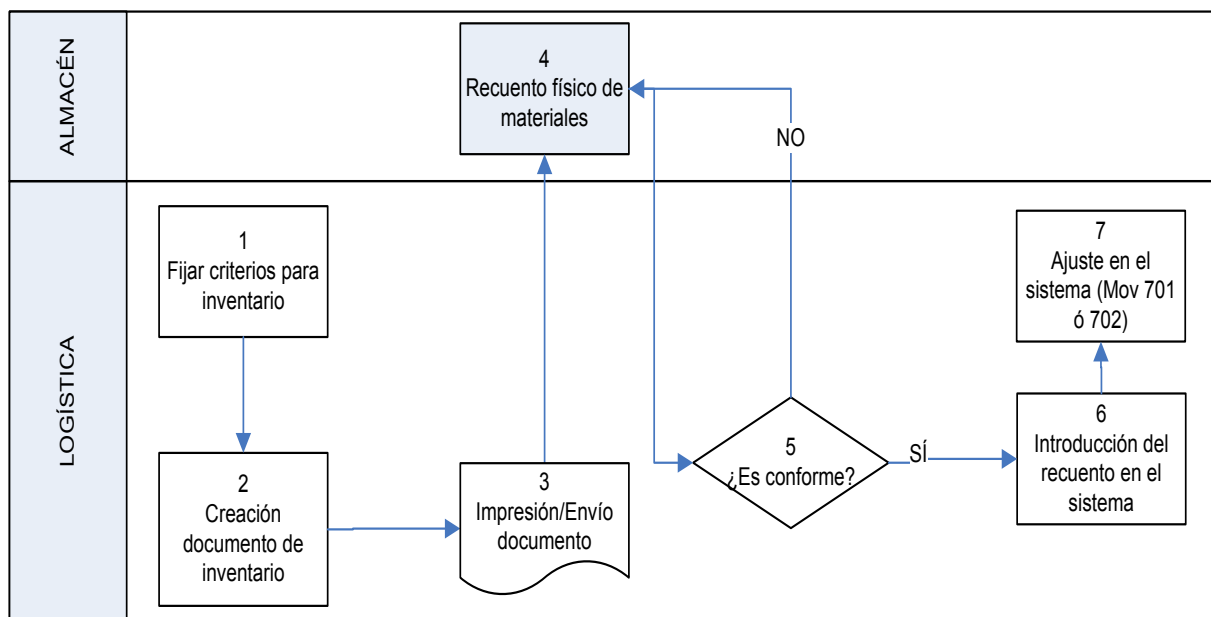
ALMACÉN

4
Recuento físico de materiales

NO

LOGÍSTICA

1
Fijar criterios para inventario

7
Ajuste en el sistema (Mov 701 ó 702)

5
¿Es conforme?

SÍ

6
Introducción del recuento en el sistema

2
Creación documento de inventario

3
Impresión/Envío documento